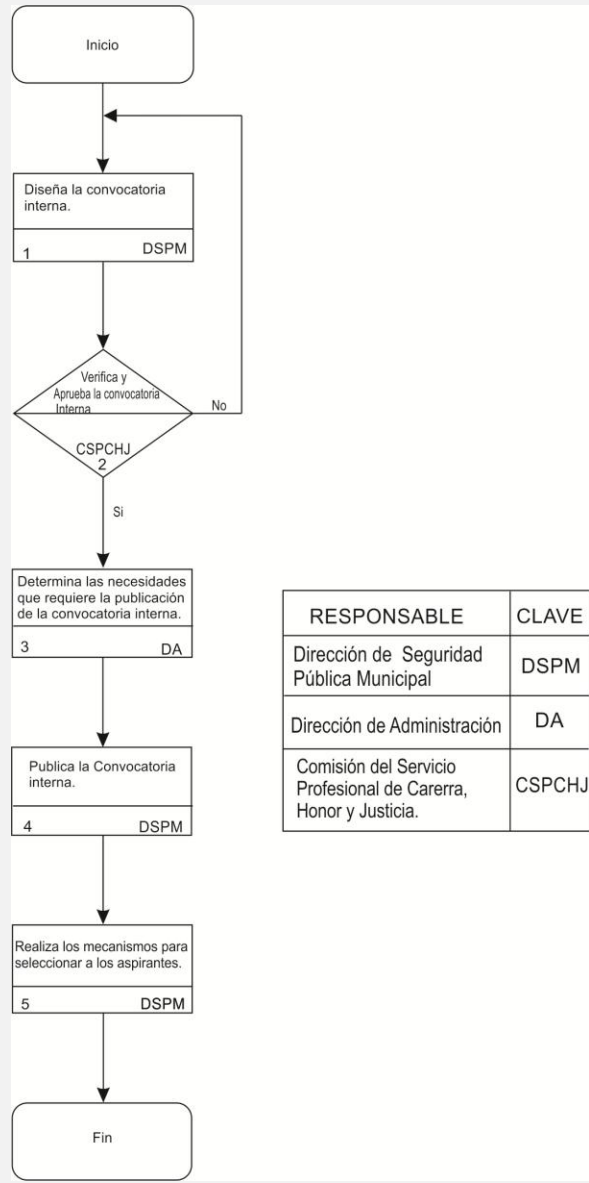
Inicio

Diseña la convocatoria interna.

1 DSPM

Verifica y Aprueba la convocatoria Interna

CSPCHJ
2

No

Si

Determina las necesidades que requiere la publicación de la convocatoria interna.

3 DA

Publica la Convocatoria interna.

4 DSPM

Realiza los mecanismos para seleccionar a los aspirantes.

5 DSPM

Fin

| RESPONSABLE | CLAVE |
|---|---|
| Dirección de Seguridad Pública Municipal | DSPM |
| Dirección de Administración | DA |
| Comisión del Servicio Profesional de Carerra, Honor y Justicia. | CSPCHJ |